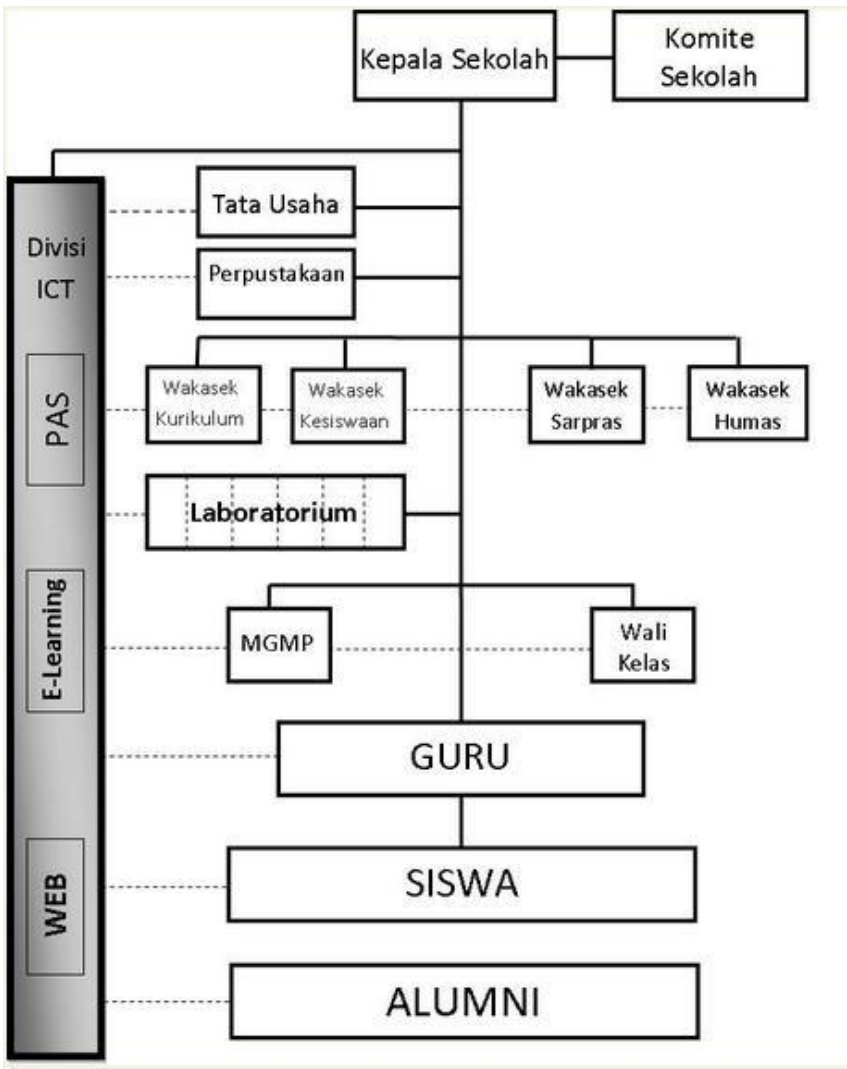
Kepala Sekolah

Komite Sekolah

Divisi ICT

PAS

E-Learning

WEB

Tata Usaha

Perpustakaan

Wakasek Kurikulum

Wakasek Kesiswaan

Wakasek Sarpras

Wakasek Humas

Laboratorium

MGMP

Wali Kelas

GURU

SISWA

ALUMNI